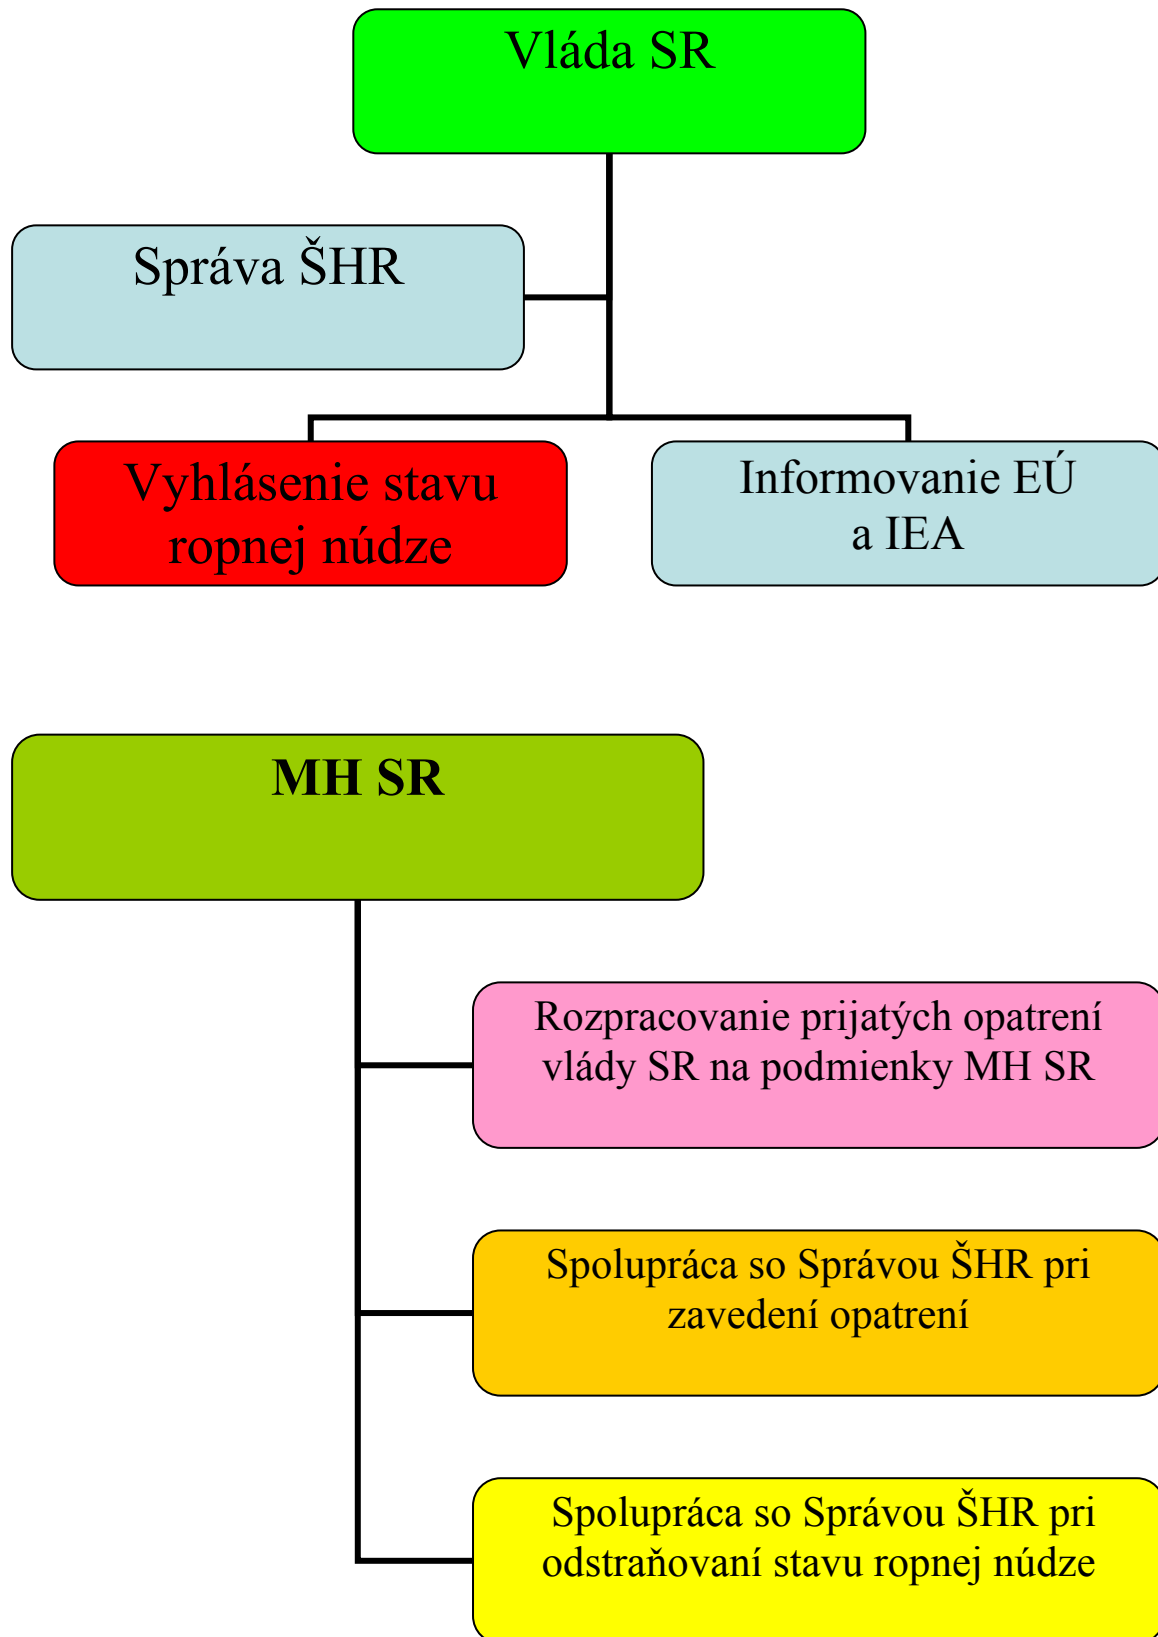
Vláda SR

Správa ŠHR

Vyhlásenie stavu ropnej núdze

Informovanie EÚ a IEA

MH SR

Rozpracovanie prijatých opatrení vlády SR na podmienky MH SR

Spolupráca so Správou ŠHR pri zavedení opatrení

Spolupráca so Správou ŠHR pri odstraňovaní stavu ropnej núdze